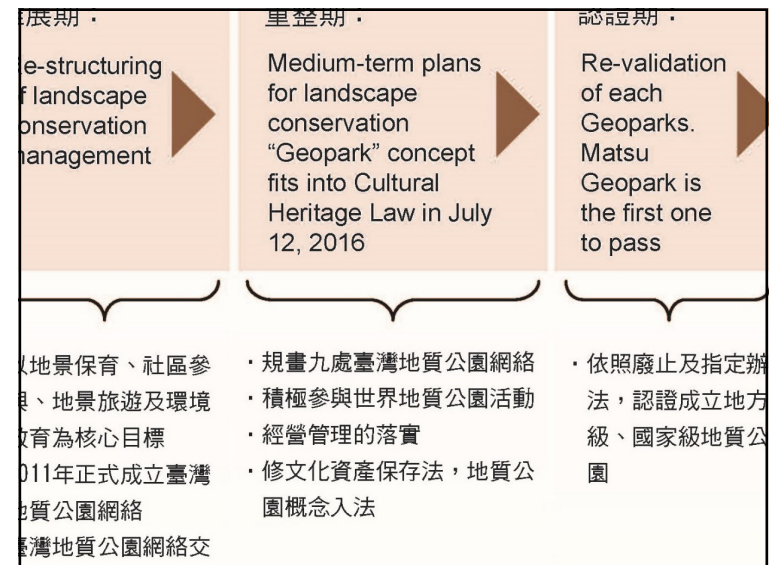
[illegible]展期：

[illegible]e-structuring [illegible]f landscape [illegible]onservation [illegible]anagement

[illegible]整期：

Medium-term plans for landscape conservation "Geopark" concept fits into Cultural Heritage Law in July 12, 2016

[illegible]證期：

Re-validation of each Geoparks. Matsu Geopark is the first one to pass

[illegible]地景保育、社區參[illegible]、地景旅遊及環境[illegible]育為核心目標
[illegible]011年正式成立臺灣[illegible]質公園網絡
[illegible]灣地質公園網絡交

・規畫九處臺灣地質公園網絡
・積極參與世界地質公園活動
・經營管理的落實
・修文化資產保存法，地質公園概念入法

・依照廢止及指定辦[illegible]法，認證成立地方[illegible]級、國家級地質公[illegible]園